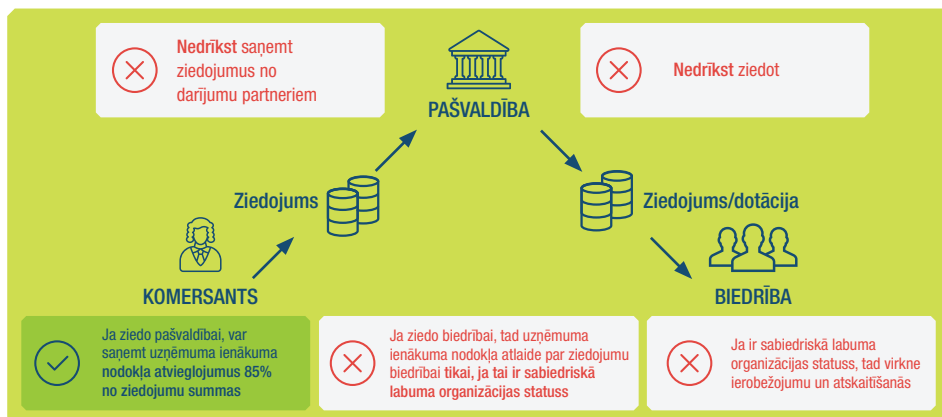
Nedrīkst saņemt ziedojumus no darījumu partneriem

PAŠVALDĪBA

Nedrīkst ziedot

Ziedojums

Ziedojums/dotācija

KOMERSANTS

BIEDRĪBA

Ja ziedo pašvaldībai, var saņemt uzņēmuma ienākuma nodokļa atvieglojumus 85% no ziedojumu summas

Ja ziedo biedrībai, tad uzņēmuma ienākuma nodokļa atlaide par ziedojumu biedrībai tikai, ja tai ir sabiedriskā labuma organizācijas statuss

Ja ir sabiedriskā labuma organizācijas statuss, tad virkne ierobežojumu un atskaitīšanās